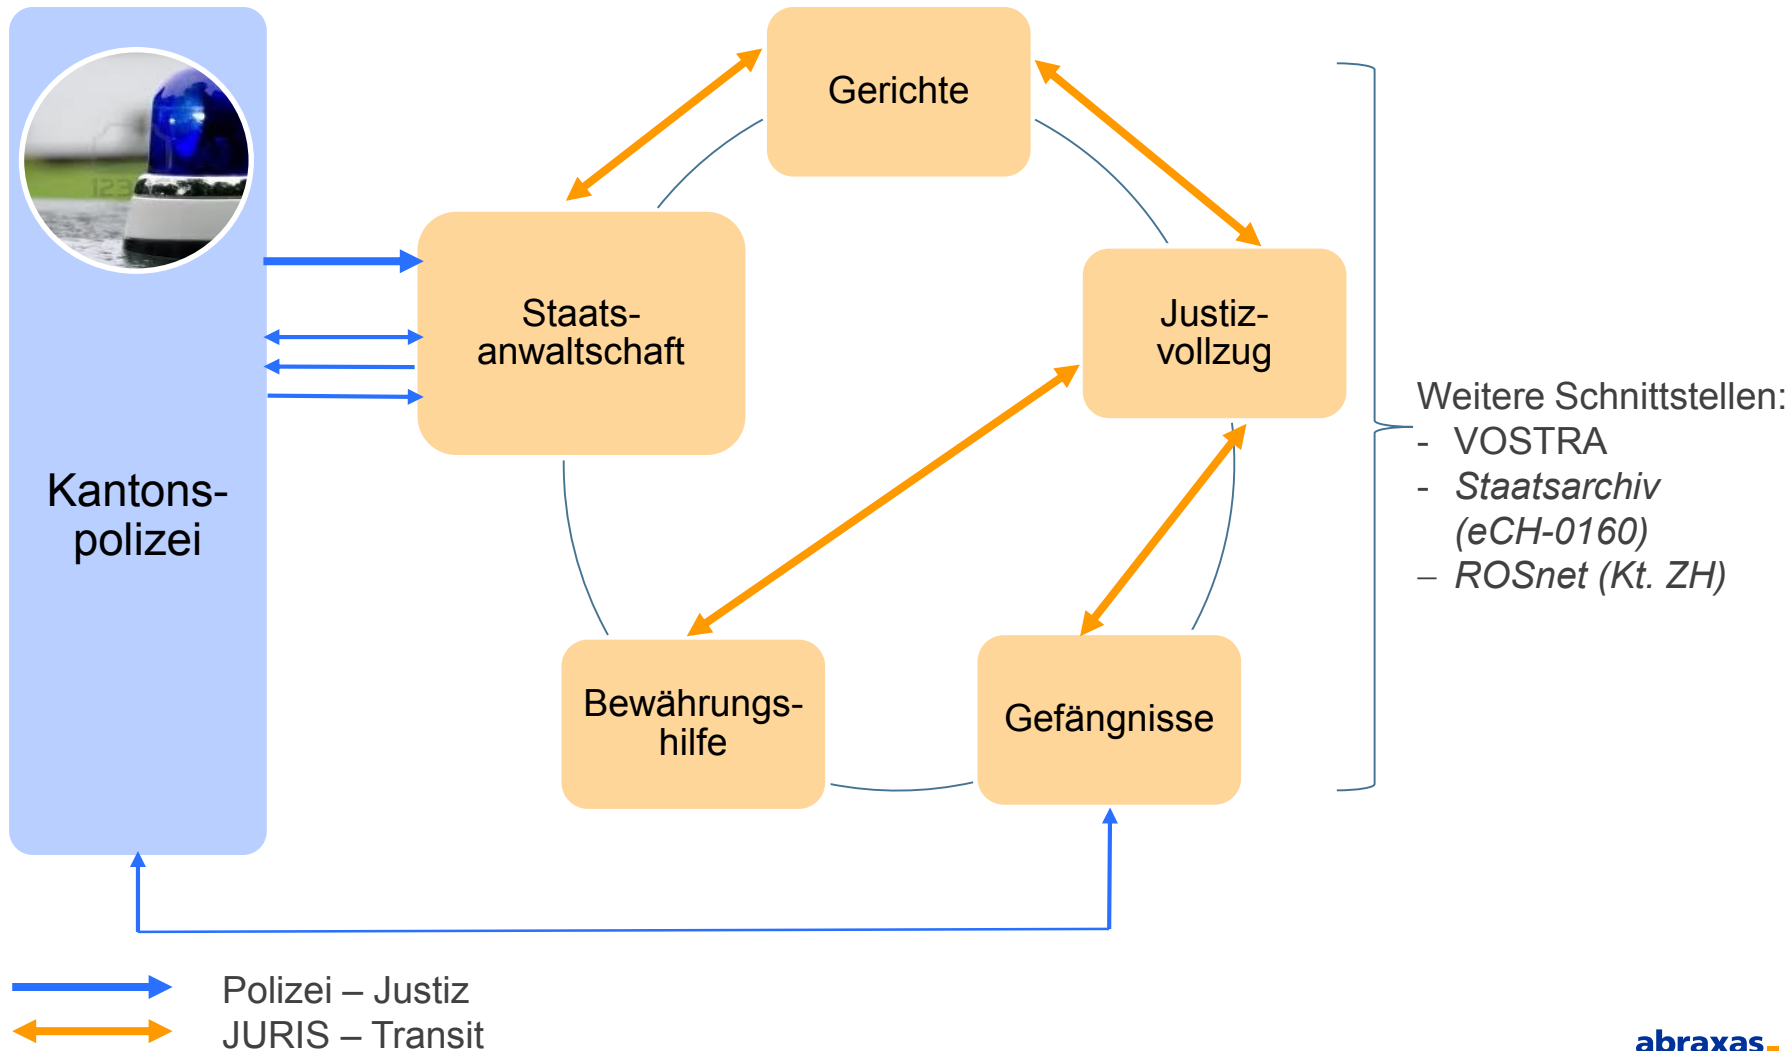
Gerichte

Staats-anwaltschaft

Justiz-vollzug

Kantons-polizei

Bewährungs-hilfe

Gefängnisse

Weitere Schnittstellen:
- VOSTRA
- Staatsarchiv (eCH-0160)
– ROSnet (Kt. ZH)

Polizei – Justiz
JURIS – Transit

abraxas